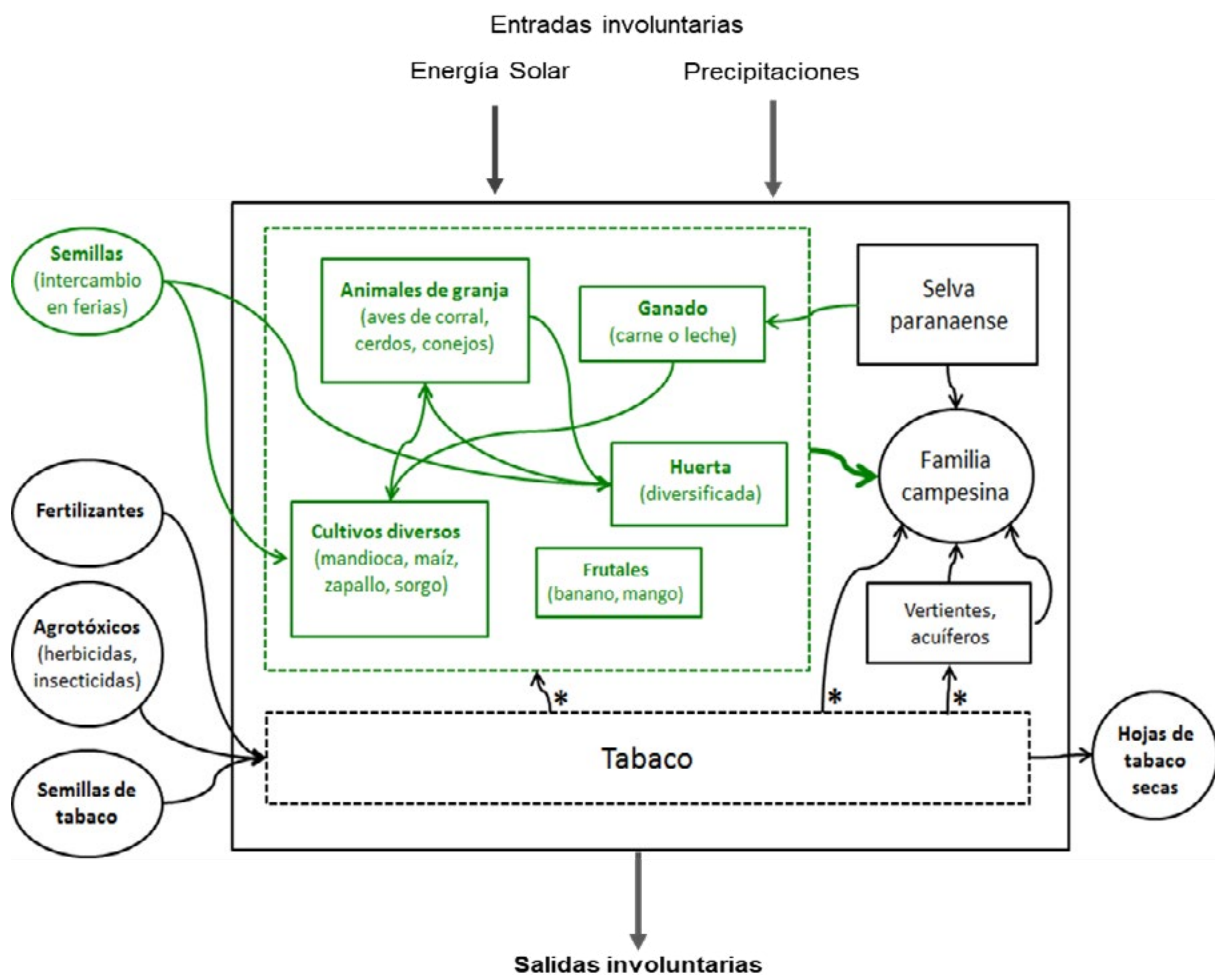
Entradas involuntarias

Energía Solar

Precipitaciones

Semillas (intercambio en ferias)

Animales de granja (aves de corral, cerdos, conejos)

Ganado (carne o leche)

Selva paranaense

Huerta (diversificada)

Familia campesina

Fertilizantes

Cultivos diversos (mandioca, maíz, zapallo, sorgo)

Frutales (banano, mango)

Vertientes, acuíferos

Agrotóxicos (herbicidas, insecticidas)

*

*

*

Tabaco

Hojas de tabaco secas

Semillas de tabaco

Salidas involuntarias